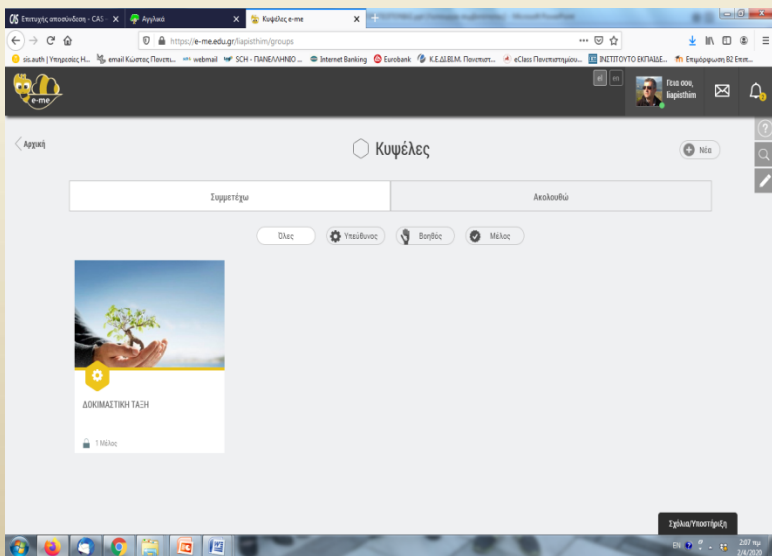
Επιτυχής αποσύνδεση - CAS
Αγγλικά
Κυψέλες e-me
https://e-me.edu.gr/liapisthim/groups
sis.auth | Υπηρεσίες Η... email Κώστας Πανεπι... webmail SCH - ΠΑΝΕΛΛΗΝΙΟ ... Internet Banking Eurobank Κ.Ε.Δ.ΒΙ.Μ. Πανεπιστ... eClass Πανεπιστημίου... ΙΝΣΤΙΤΟΥΤΟ ΕΚΠΑΙΔΕ... Επιμόρφωση Β2 Επιπ...
e-me
el en
Γεια σου, liapisthim
Αρχική
Κυψέλες
Νέα
Συμμετέχω
Ακολουθώ
Όλες
Υπεύθυνος
Βοηθός
Μέλος
ΔΟΚΙΜΑΣΤΙΚΗ ΤΑΞΗ
1 Μέλος
Σχόλια/Υποστήριξη
EN
2:07 πμ
2/4/2020